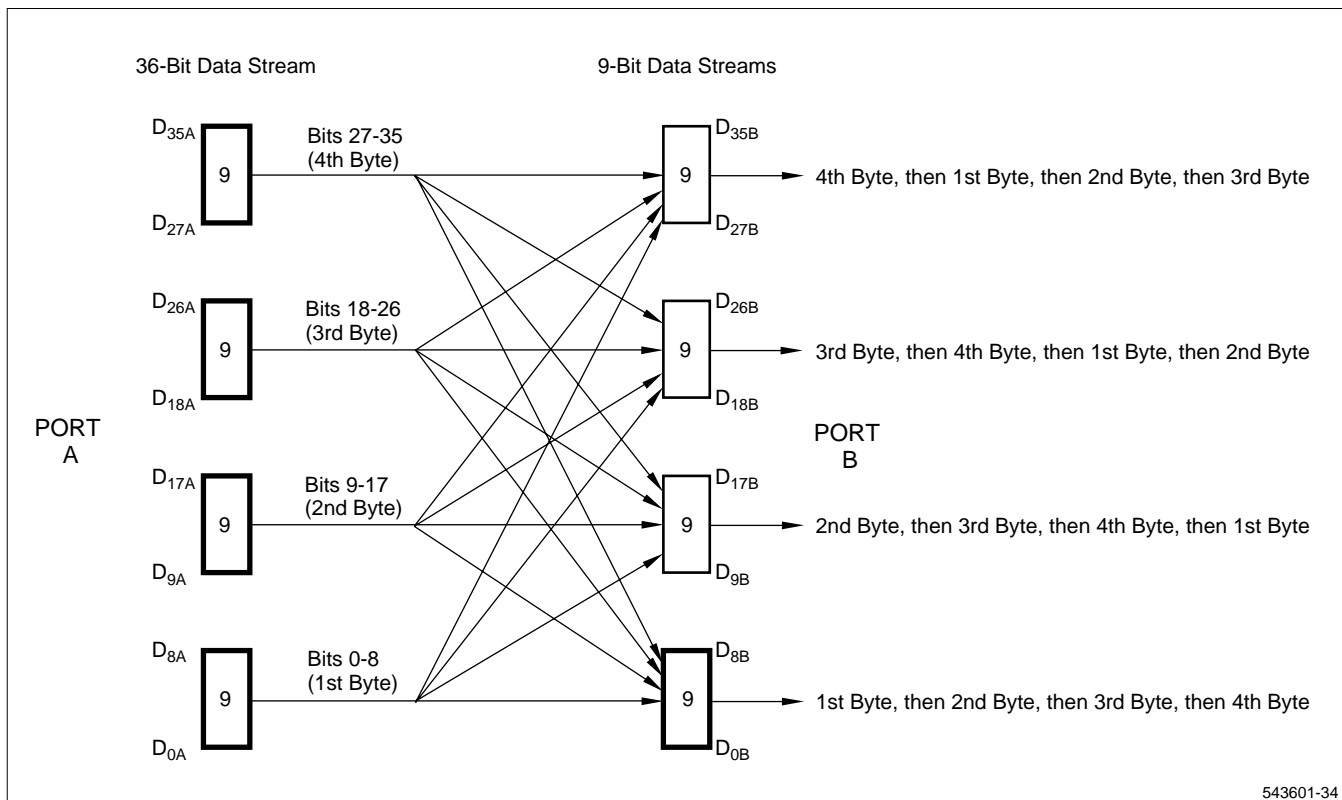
36-Bit Data Stream

9-Bit Data Streams

$D_{35A}$
9
$D_{27A}$
Bits 27-35
(4th Byte)

$D_{35B}$
9
$D_{27B}$
4th Byte, then 1st Byte, then 2nd Byte, then 3rd Byte

$D_{26A}$
9
$D_{18A}$
Bits 18-26
(3rd Byte)

$D_{26B}$
9
$D_{18B}$
3rd Byte, then 4th Byte, then 1st Byte, then 2nd Byte

PORT
A

PORT
B

$D_{17A}$
9
$D_{9A}$
Bits 9-17
(2nd Byte)

$D_{17B}$
9
$D_{9B}$
2nd Byte, then 3rd Byte, then 4th Byte, then 1st Byte

$D_{8A}$
9
$D_{0A}$
Bits 0-8
(1st Byte)

$D_{8B}$
9
$D_{0B}$
1st Byte, then 2nd Byte, then 3rd Byte, then 4th Byte

543601-34